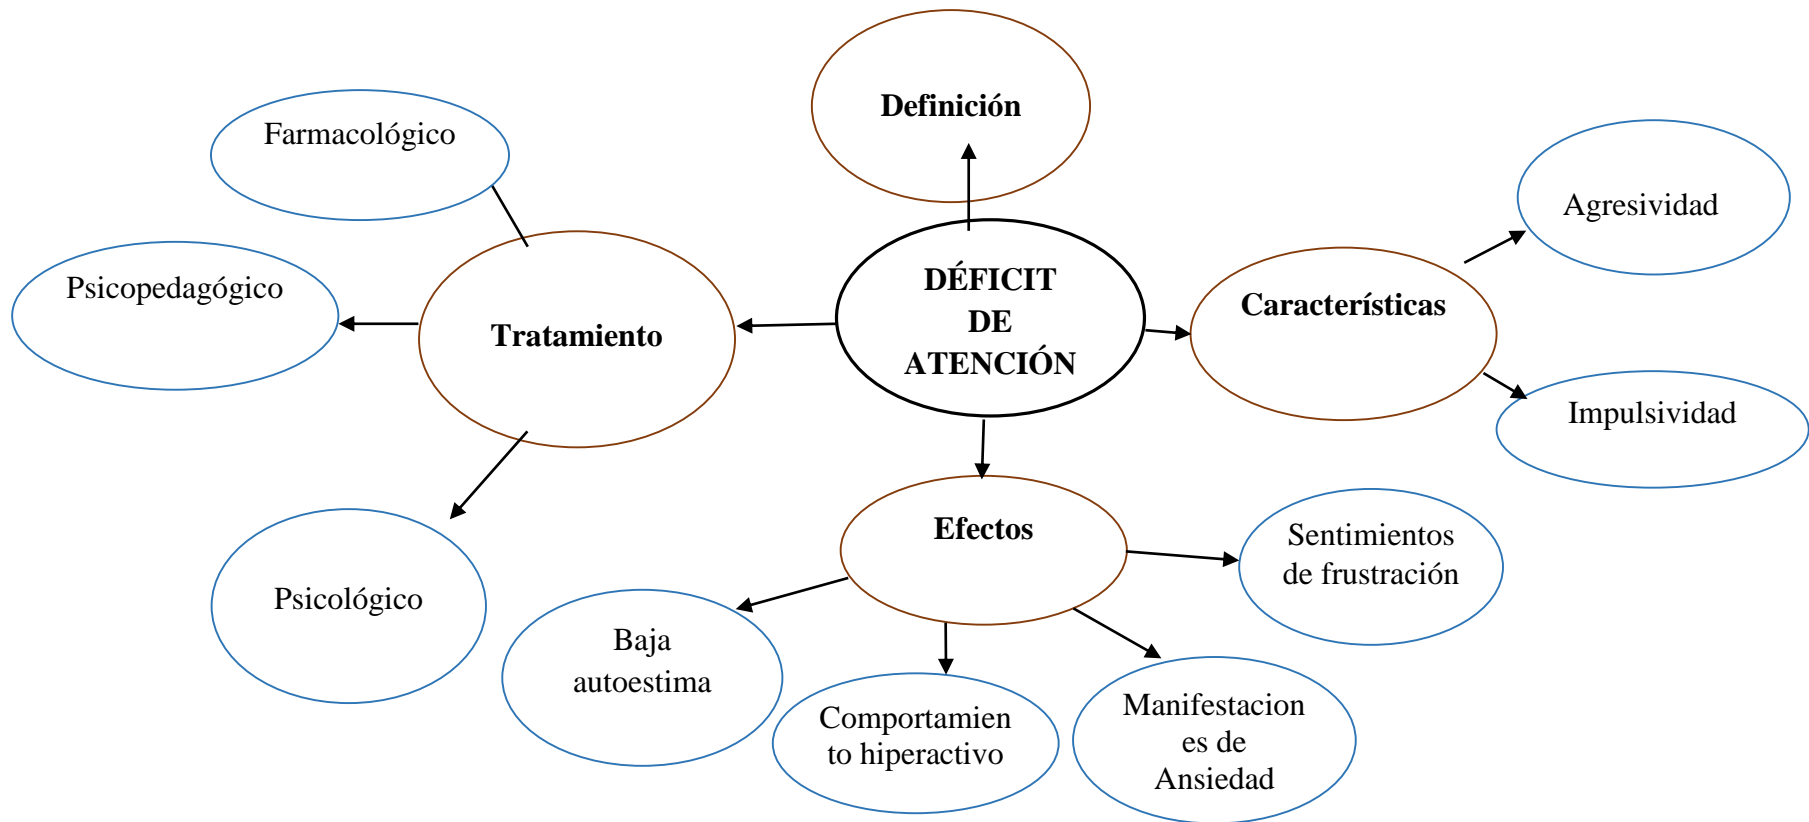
Definición

Farmacológico

Agresividad

Psicopedagógico

DÉFICIT DE ATENCIÓN

Tratamiento

Características

Impulsividad

Efectos

Sentimientos de frustración

Psicológico

Baja autoestima

Comportamiento hiperactivo

Manifestaciones de Ansiedad